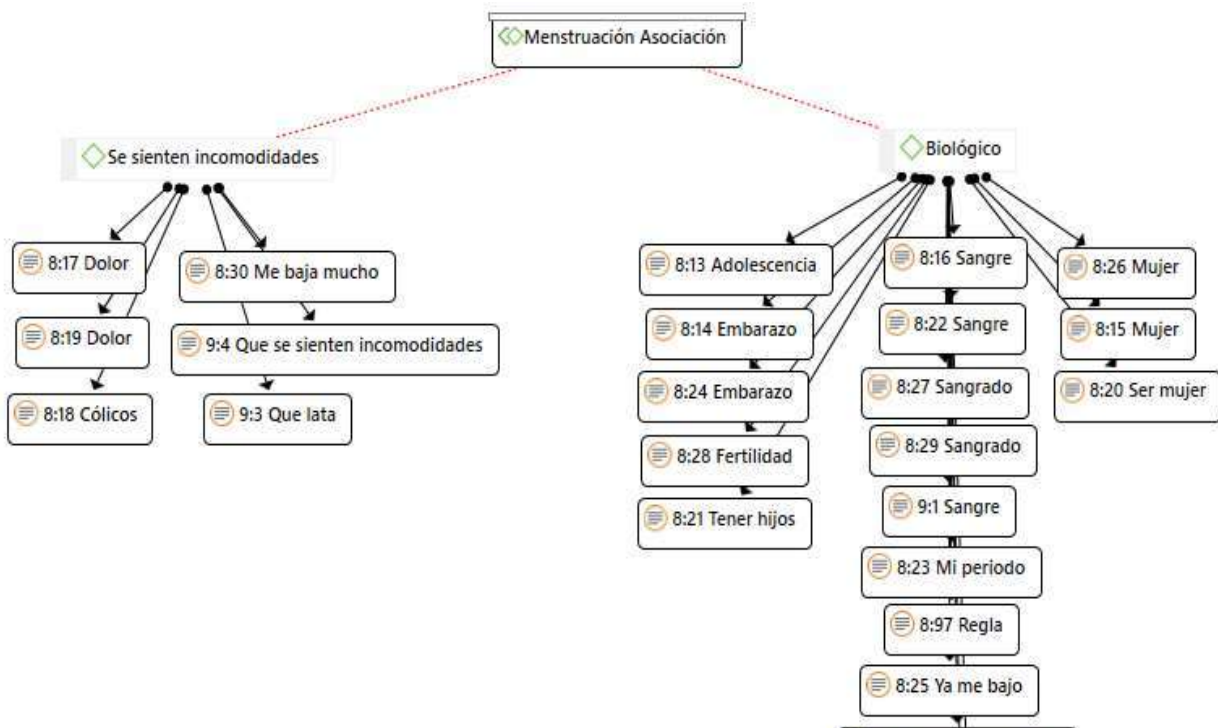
Menstruación Asociación

Se sienten incomodidades

8:17 Dolor

8:19 Dolor

8:18 Cólicos

8:30 Me baja mucho

9:4 Que se sienten incomodidades

9:3 Que lata

Biológico

8:13 Adolescencia

8:14 Embarazo

8:24 Embarazo

8:28 Fertilidad

8:21 Tener hijos

8:16 Sangre

8:22 Sangre

8:27 Sangrado

8:29 Sangrado

9:1 Sangre

8:23 Mi periodo

8:97 Regla

8:25 Ya me bajo

8:26 Mujer

8:15 Mujer

8:20 Ser mujer